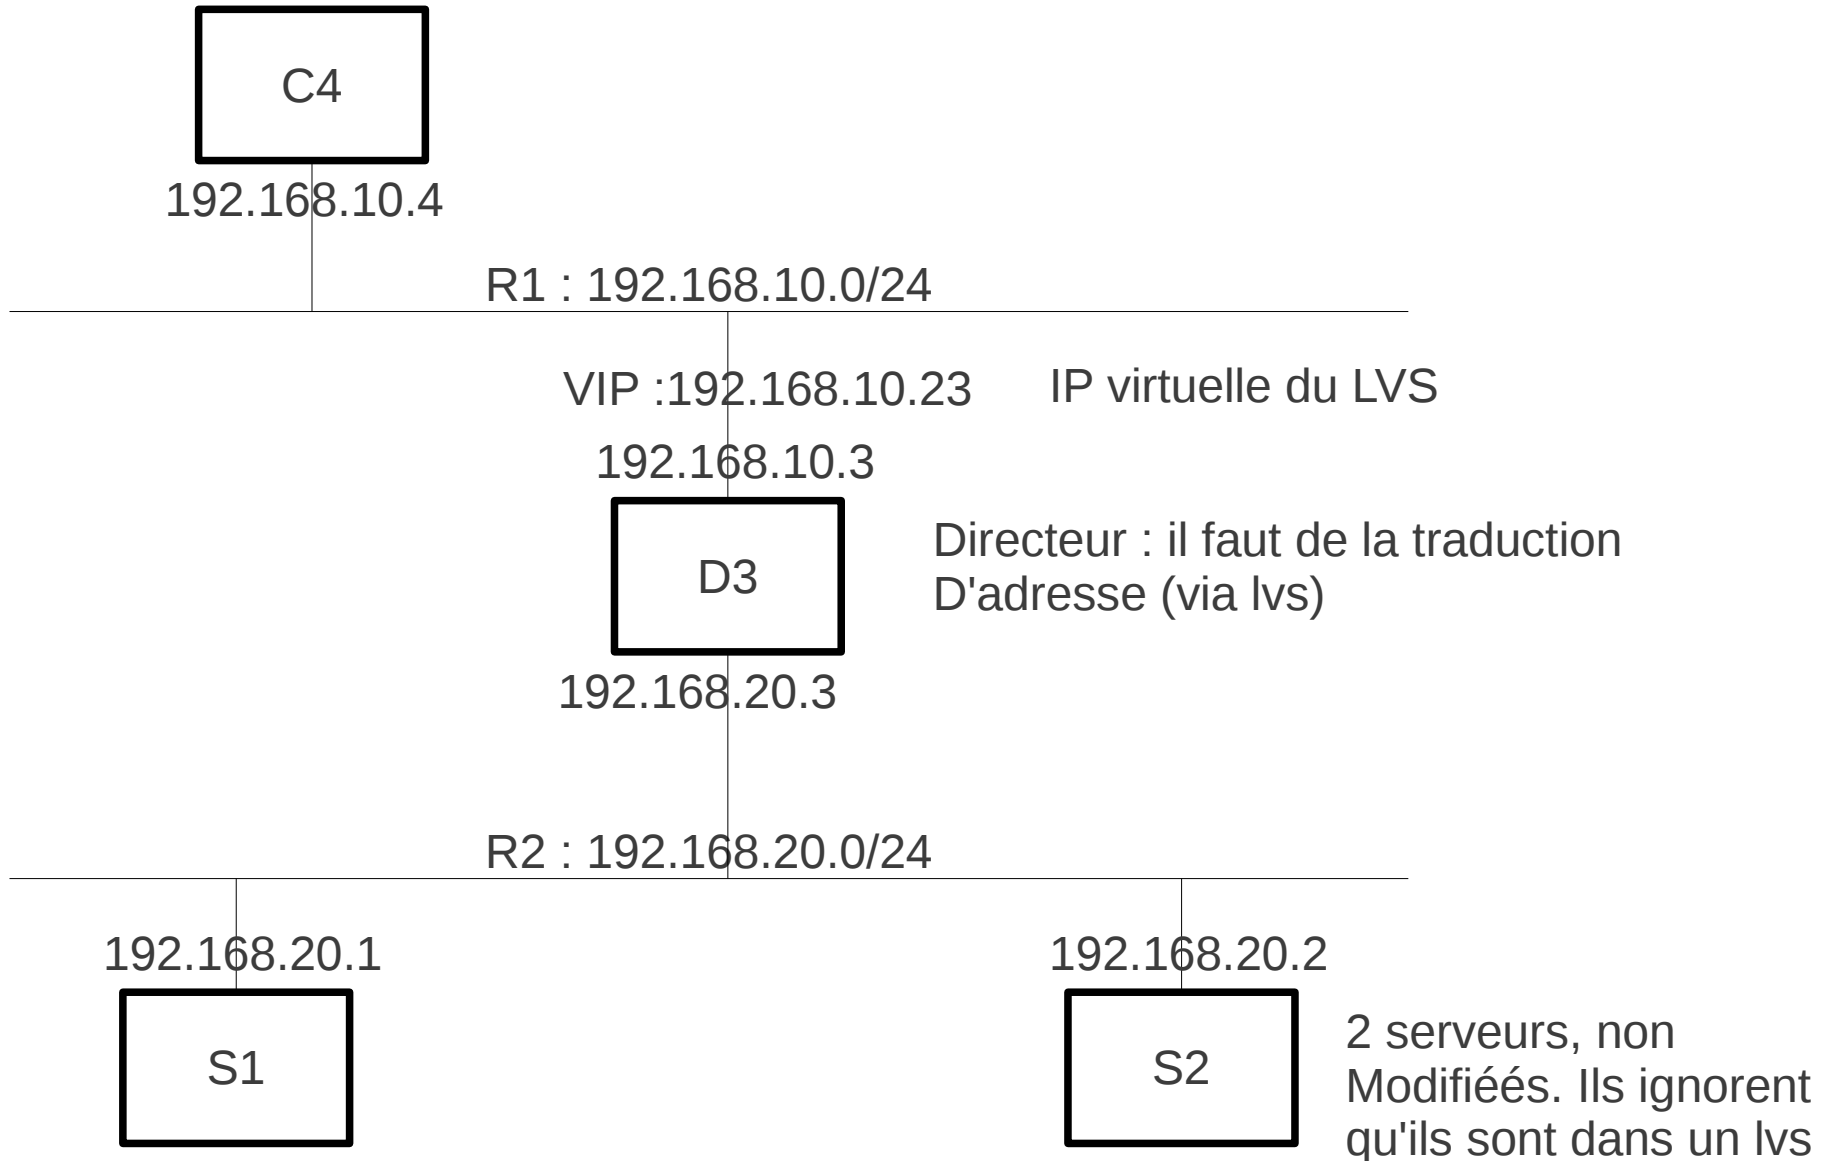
C4

192.168.10.4

R1 : 192.168.10.0/24

VIP :192.168.10.23

IP virtuelle du LVS

192.168.10.3

D3

Directeur : il faut de la traduction D'adresse (via lvs)

192.168.20.3

R2 : 192.168.20.0/24

192.168.20.1

S1

192.168.20.2

S2

2 serveurs, non Modifiéés. Ils ignorent qu'ils sont dans un lvs